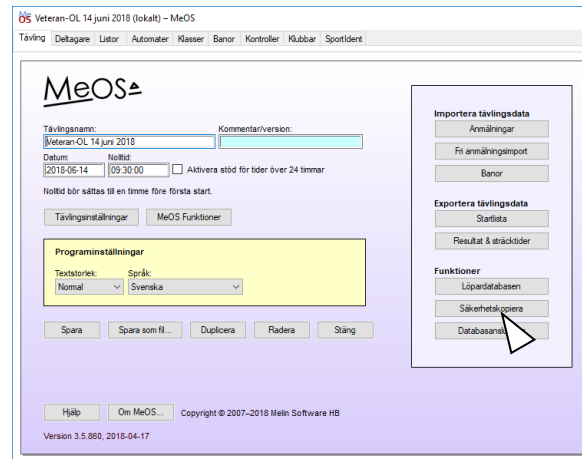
Veteran-OL 14 juni 2018 (lokalt) – MeOS

Tävling | Deltagare | Listor | Automater | Klasser | Banor | Kontroller | Klubbar | SportIdent

MeOS

Tävlingsnamn:
Veteran-OL 14 juni 2018
Kommentar/version:

Datum:
2018-06-14
Nolltid:
09:30:00
Aktivera stöd för tider över 24 timmar

Nolltid bör sättas till en timme före första start.

Tävlingsinställningar
MeOS Funktioner

Programinställningar
Textstorlek:
Normal
Språk:
Svenska

Spara
Spara som fil...
Duplicera
Radera
Stäng

Importera tävlingsdata
Anmälningar
Fri anmälningsimport
Banor

Exportera tävlingsdata
Startlista
Resultat & sträcktider

Funktioner
Löpardatabasen
Säkerhetskopiera
Databasansl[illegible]

Hjälp
Om MeOS...
Copyright © 2007–2018 Melin Software HB

Version 3.5.860, 2018-04-17